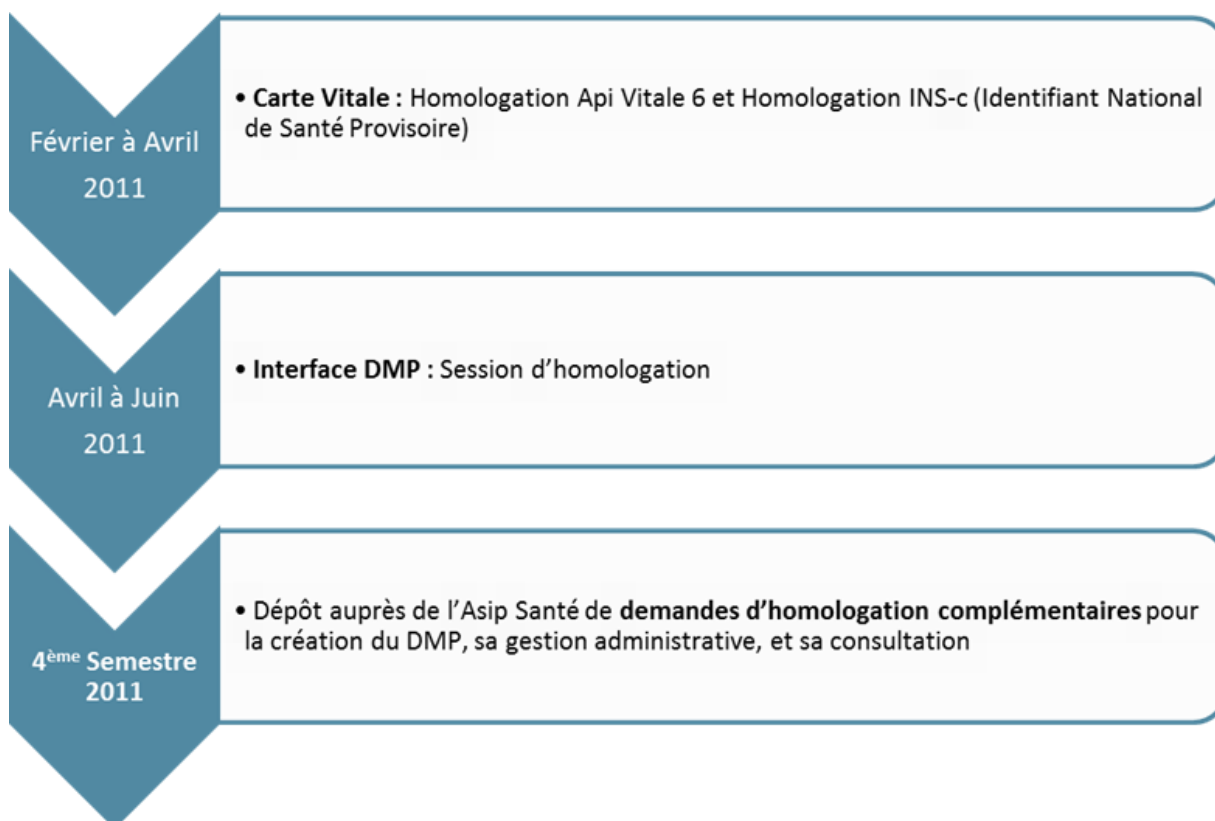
Février à Avril 2011

• Carte Vitale : Homologation Api Vitale 6 et Homologation INS-c (Identifiant National de Santé Provisoire)

Avril à Juin 2011

• Interface DMP : Session d'homologation

4$^{ème}$ Semestre 2011

• Dépôt auprès de l'Asip Santé de demandes d'homologation complémentaires pour la création du DMP, sa gestion administrative, et sa consultation